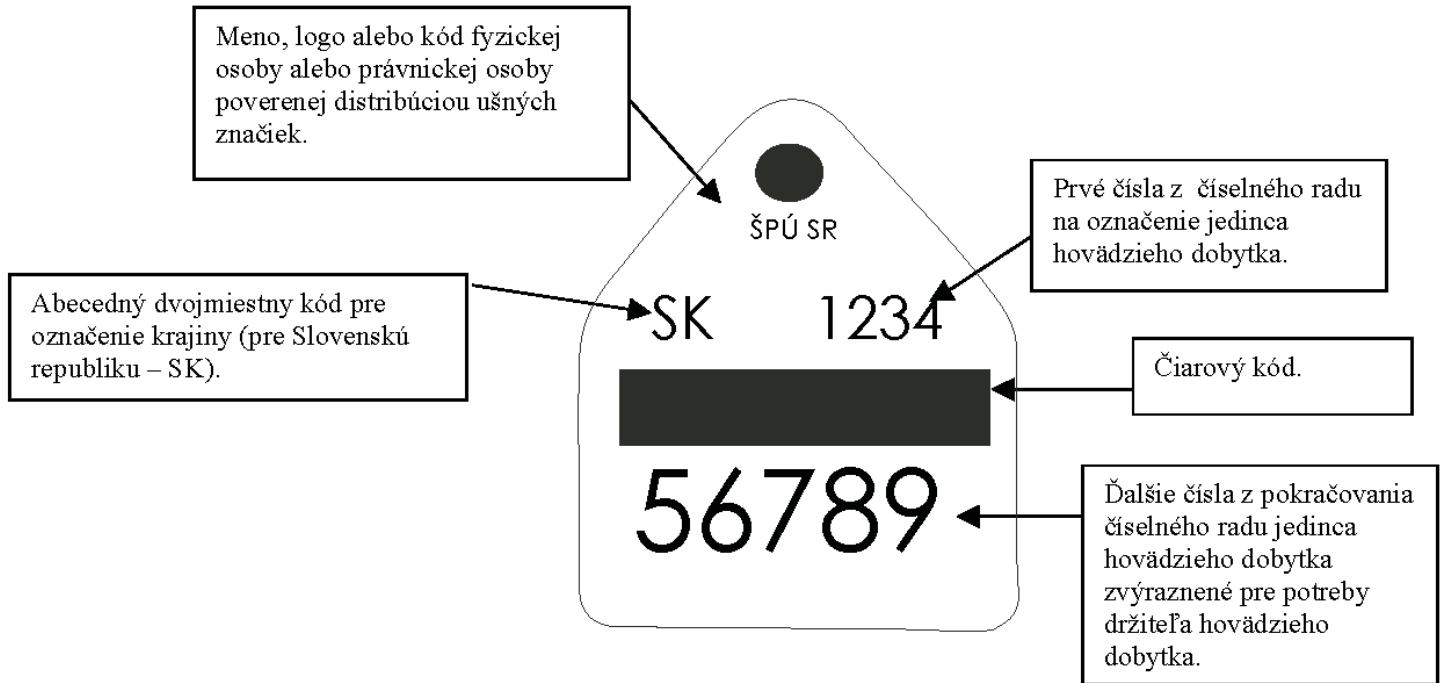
Meno, logo alebo kód fyzickej osoby alebo právnickej osoby poverenej distribúciou ušných značiek.

ŠPÚ SR

Prvé čísla z číselného radu na označenie jedinca hovädzieho dobytka.

Abecedný dvojmiestny kód pre označenie krajiny (pre Slovenskú republiku – SK).

SK 1234

Čiarový kód.

56789

Ďalšie čísla z pokračovania číselného radu jedinca hovädzieho dobytka zvýraznené pre potreby držiteľa hovädzieho dobytka.